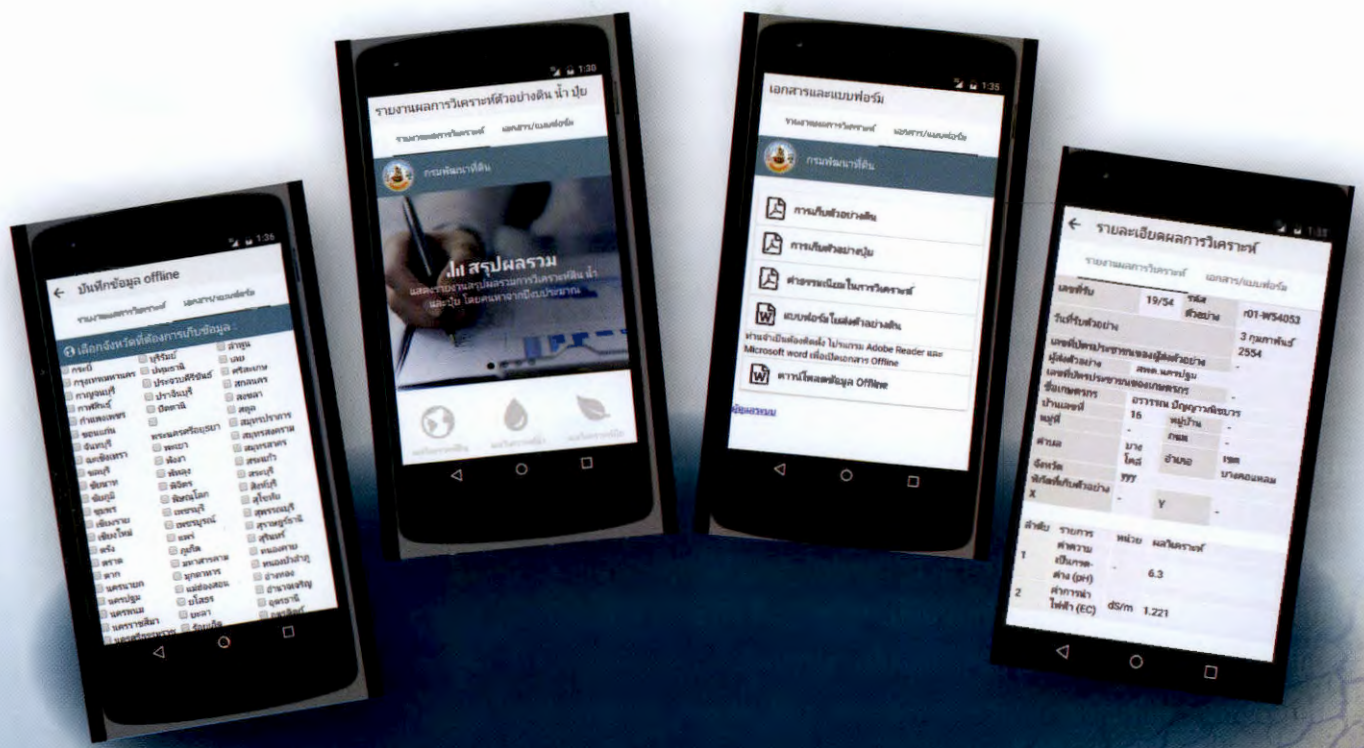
บันทึกข้อมูล offline

รายงานผลการวิเคราะห์ เอกสาร/แบบฟอร์ม

เลือกจังหวัดที่ต้องการเก็บข้อมูล :

กระบี่ กรุงเทพมหานคร กาญจนบุรี กาฬสินธุ์ กำแพงเพชร ขอนแก่น จันทบุรี ฉะเชิงเทรา ชลบุรี ชัยนาท ชัยภูมิ ชุมพร เชียงราย เชียงใหม่ ตรัง ตราด ตาก นครนายก นครปฐม นครพนม นครราชสีมา

บุรีรัมย์ ปทุมธานี ประจวบคีรีขันธ์ ปราจีนบุรี ปัตตานี พระนครศรีอยุธยา พะเยา พังงา พัทลุง พิจิตร พิษณุโลก เพชรบุรี เพชรบูรณ์ แพร่ ภูเก็ต มหาสารคาม มุกดาหาร แม่ฮ่องสอน ยโสธร ยะลา

ลำพูน เลย ศรีสะเกษ สกลนคร สงขลา สตูล สมุทรปราการ สมุทรสงคราม สมุทรสาคร สระแก้ว สระบุรี สิงห์บุรี สุโขทัย สุพรรณบุรี สุราษฎร์ธานี สุรินทร์ หนองคาย หนองบัวลำภู อ่างทอง อำนาจเจริญ อุดรธานี

1:30

รายงานผลการวิเคราะห์ตัวอย่างดิน น้ำ ปุ๋ย

รายงานผลการวิเคราะห์ เอกสาร/แบบฟอร์ม

กรมพัฒนาที่ดิน

สรุปผลรวม

แสดงรายงานสรุปผลรวมการวิเคราะห์ดิน น้ำ และปุ๋ย โดยคนหาจากปีงบประมาณ

ผลวิเคราะห์ดิน ผลวิเคราะห์น้ำ ผลวิเคราะห์ปุ๋ย

1:35

เอกสารและแบบฟอร์ม

รายงานผลการวิเคราะห์ เอกสาร/แบบฟอร์ม

กรมพัฒนาที่ดิน

การเก็บตัวอย่างดิน

การเก็บตัวอย่างปุ๋ย

ค่าธรรมเนียมในการวิเคราะห์

แบบฟอร์มใบส่งตัวอย่างดิน

ท่านจำเป็นต้องติดตั้ง โปรแกรม Adobe Reader และ Microsoft word เพื่อเปิดเอกสาร Offline

ดาวน์โหลดข้อมูล Offline

ผู้ดูแลระบบ

รายละเอียดผลการวิเคราะห์

รายงานผลการวิเคราะห์ เอกสาร/แบบฟอร์ม

| เลขที่รับ | 19/54 | รหัสตัวอย่าง | r01-W54053 |
|---|---|---|---|
| วันที่รับตัวอย่าง | | | 3 กุมภาพันธ์ 2554 |
| เลขที่บัตรประชาชนของผู้ส่งตัวอย่าง | | | - |
| ผู้ส่งตัวอย่าง | สพด.นครปฐม | | |
| เลขที่บัตรประชาชนของเกษตรกร | | | - |
| ชื่อเกษตรกร | อรวรรณ ปัญญาวพัชรวร | | |
| บ้านเลขที่ | 16 | หมู่บ้าน | - |
| หมู่ที่ | - | ถนน | - |
| ตำบล | บางโฉลง | อำเภอ | เขตบางคอแหลม |
| จังหวัด | ??? | | |
| พิกัดที่เก็บตัวอย่าง X | - | Y | - |

| ลำดับ | รายการ | หน่วย | ผลวิเคราะห์ |
|---|---|---|---|
| 1 | ค่าความเป็นกรด-ด่าง (pH) | - | 6.3 |
| 2 | ค่าการนำไฟฟ้า (EC) | dS/m | 1.221 |